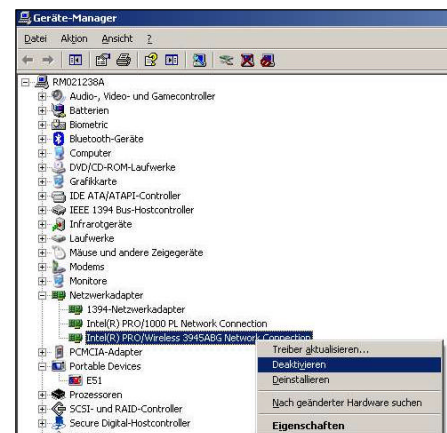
Geräte-Manager

Datei Aktion Ansicht ?

RM021238A
Audio-, Video- und Gamecontroller
Batterien
Biometric
Bluetooth-Geräte
Computer
DVD/CD-ROM-Laufwerke
Grafikkarte
IDE ATA/ATAPI-Controller
IEEE 1394 Bus-Hostcontroller
Infrarotgeräte
Laufwerke
Mäuse und andere Zeigegeräte
Modems
Monitore
Netzwerkadapter
1394-Netzwerkadapter
Intel(R) PRO/1000 PL Network Connection
Intel(R) PRO/Wireless 3945ABG Network Connection
PCMCIA-Adapter
Portable Devices
E51
Prozessoren
SCSI- und RAID-Controller
Secure Digital-Hostcontroller

Treiber aktualisieren...
Deaktivieren
Deinstallieren
Nach geänderter Hardware suchen
Eigenschaften